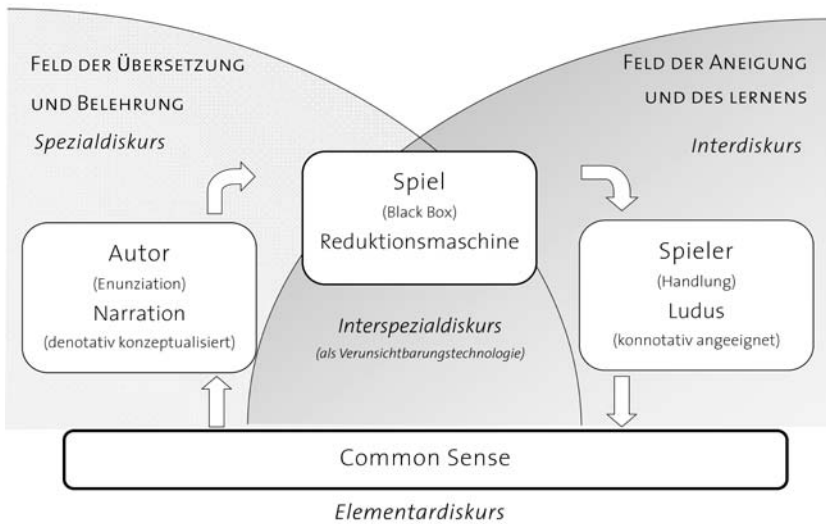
Feld der Übersetzung und Belehrung
Spezialdiskurs

Feld der Aneigung und des lernens
Interdiskurs

Spiel
(Black Box)
Reduktionsmaschine

Autor
(Enunziation)
Narration
(denotativ konzeptualisiert)

Interspezialdiskurs
(als Verunsichtbarungstechnologie)

Spieler
(Handlung)
Ludus
(konnotativ angeeignet)

Common Sense

Elementardiskurs